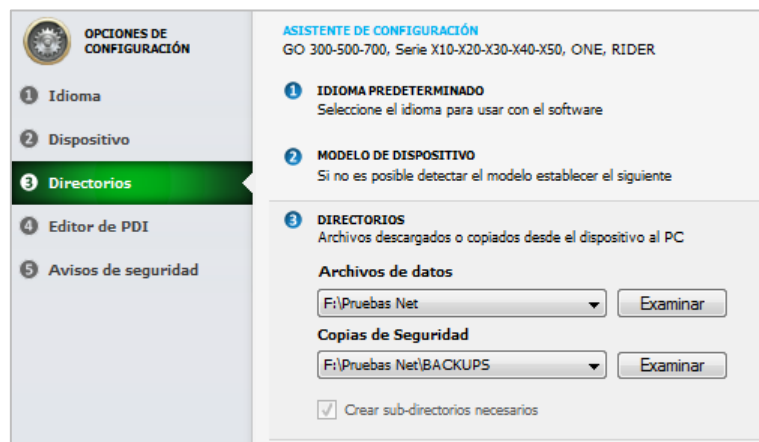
OPCIONES DE CONFIGURACIÓN

1 Idioma

2 Dispositivo

3 Directorios

4 Editor de PDI

5 Avisos de seguridad

ASISTENTE DE CONFIGURACIÓN
GO 300-500-700, Serie X10-X20-X30-X40-X50, ONE, RIDER

1 IDIOMA PREDETERMINADO
Seleccione el idioma para usar con el software

2 MODELO DE DISPOSITIVO
Si no es posible detectar el modelo establecer el siguiente

3 DIRECTORIOS
Archivos descargados o copiados desde el dispositivo al PC

Archivos de datos
F:\Pruebas Net
Examinar

Copias de Seguridad
F:\Pruebas Net\BACKUPS
Examinar

Crear sub-directorios necesarios